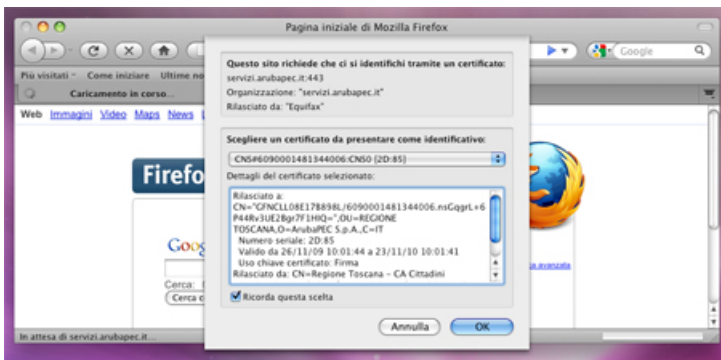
Pagina iniziale di Mozilla Firefox

Google

Più visitati Come iniziare Ultime no

Caricamento in corso...

Web Immagini Video Maps News L

Firefo

Goog

Cerca:

Cerca c

avanzata

Questo sito richiede che ci si identifichi tramite un certificato:
servizi.arubapec.it:443
Organizzazione: "servizi.arubapec.it"
Rilasciato da: "Equifax"

Scegliere un certificato da presentare come identificativo:

CNS#6090001481344006:CNS0 [2D:85]

Dettagli del certificato selezionato:

Rilasciato a:
CN="GFNCLL08E17B898L/6090001481344006.nsGqgrL+6P44Rv3UE2Bgr7F1HIQ=",OU=REGIONE TOSCANA,O=ArubaPEC S.p.A.,C=IT
Numero seriale: 2D:85
Valido da 26/11/09 10:01:44 a 23/11/10 10:01:41
Uso chiave certificato: Firma
Rilasciato da: CN=Regione Toscana - CA Cittadini

Ricorda questa scelta

Annulla

OK

In attesa di servizi.arubapec.it...